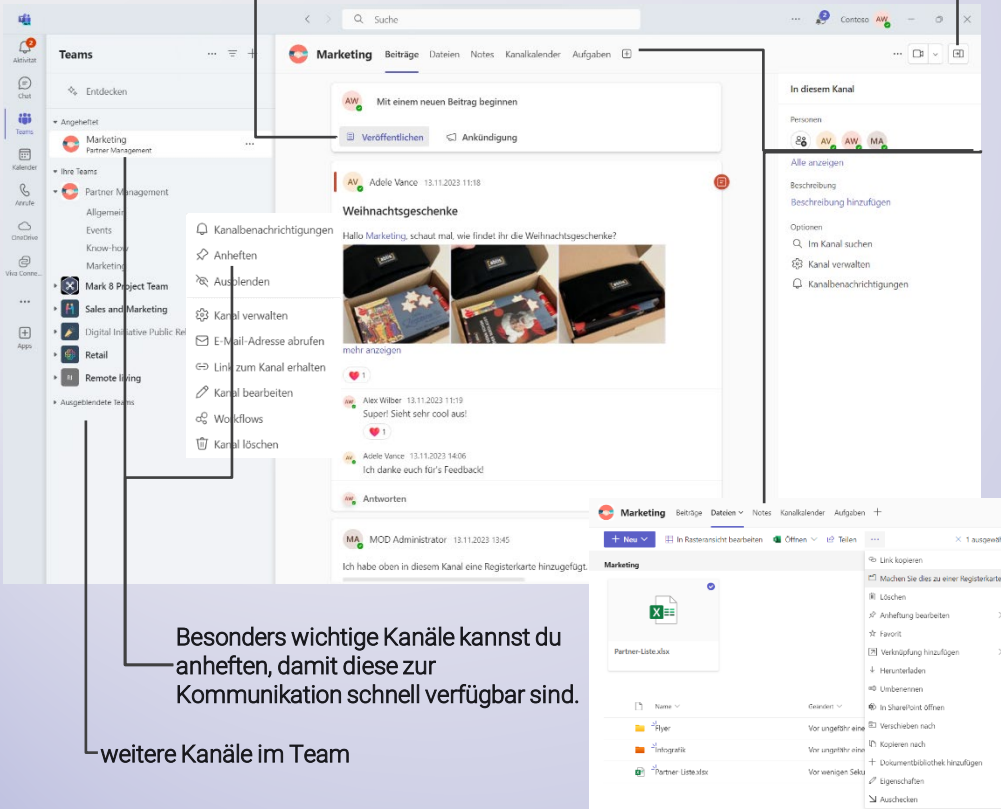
Suche

Contoso AW

Aktivität
Chat
Teams
Kalender
Anrufe
OneDrive
Viva Conne...
Apps

Teams

Entdecken

Angeheftet
Marketing
Partner Management

Ihre Teams
Partner Management
Allgemein
Events
Know-how
Marketing
Mark 8 Project Team
Sales and Marketing
Digital Initiative Public Rel
Retail
Remote living
Ausgeblendete Teams

Kanalbenachrichtigungen
Anheften
Ausblenden
Kanal verwalten
E-Mail-Adresse abrufen
Link zum Kanal erhalten
Kanal bearbeiten
Workflows
Kanal löschen

Marketing Beiträge Dateien Notes Kanalkalender Aufgaben

Mit einem neuen Beitrag beginnen
Veröffentlichen Ankündigung

Adele Vance 13.11.2023 11:18
Weihnachtsgeschenke
Hallo Marketing, schaut mal, wie findet ihr die Weihnachtsgeschenke?
mehr anzeigen
1
Alex Wilber 13.11.2023 11:19
Super! Sieht sehr cool aus!
1
Adele Vance 13.11.2023 14:06
Ich danke euch für's Feedback!
Antworten

MOD Administrator 13.11.2023 13:45
Ich habe oben in diesem Kanal eine Registerkarte hinzugefügt.

In diesem Kanal
Personen
Alle anzeigen
Beschreibung
Beschreibung hinzufügen
Optionen
Im Kanal suchen
Kanal verwalten
Kanalbenachrichtigungen

Marketing Beiträge Dateien Notes Kanalkalender Aufgaben
+ Neu In Rasteransicht bearbeiten Öffnen Teilen ···
1 ausgewä
Marketing
Partner-Liste.xlsx
Name Geändert
Flyer Vor ungefähr eine
Infografik Vor ungefähr eine
Partner-Liste.xlsx Vor wenigen Seku

Link kopieren
Machen Sie dies zu einer Registerkarte
Löschen
Anheftung bearbeiten
Favorit
Verknüpfung hinzufügen
Herunterladen
Umbenennen
In SharePoint öffnen
Verschieben nach
Kopieren nach
Dokumentbibliothek hinzufügen
Eigenschaften
Auschecken

Besonders wichtige Kanäle kannst du anheften, damit diese zur Kommunikation schnell verfügbar sind.

weitere Kanäle im Team